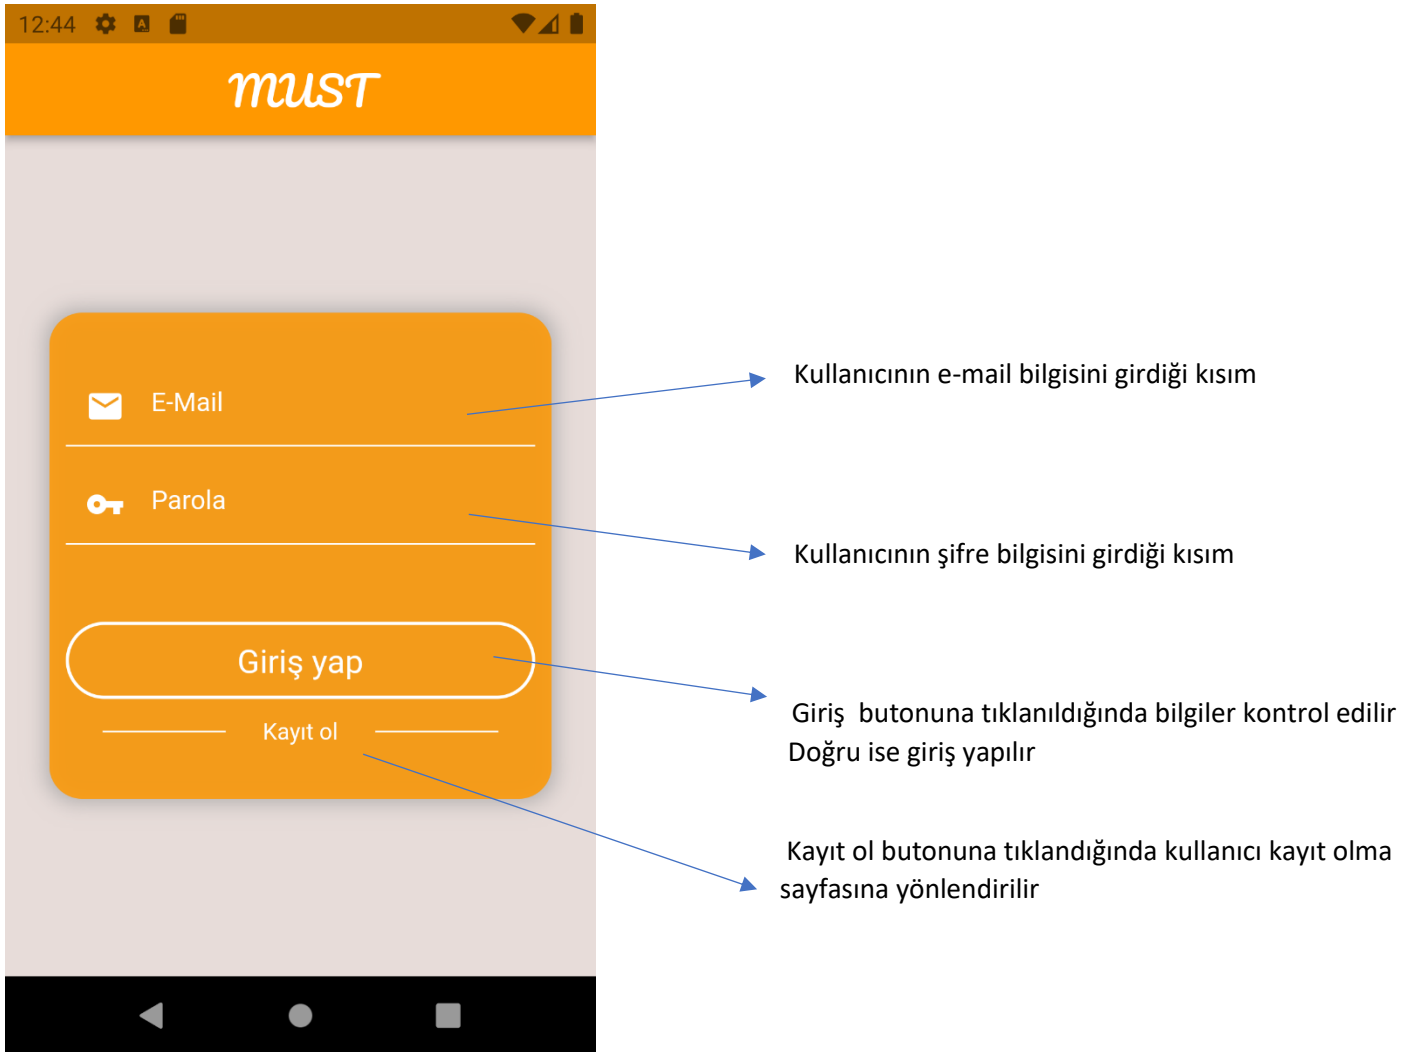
12:44

MUST

E-Mail

Parola

Giriş yap

Kayıt ol

Kullanıcının e-mail bilgisini girdiği kısım

Kullanıcının şifre bilgisini girdiği kısım

Giriş butonuna tıklanıldığında bilgiler kontrol edilir
Doğru ise giriş yapılır

Kayıt ol butonuna tıklandığında kullanıcı kayıt olma sayfasına yönlendirilir